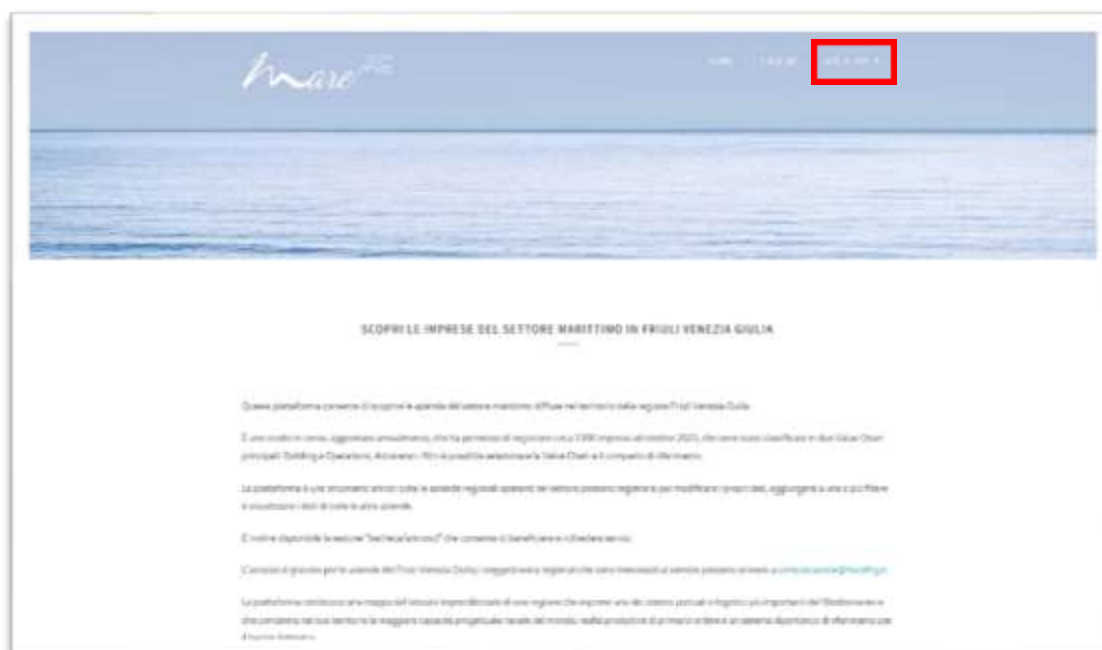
mare

HOME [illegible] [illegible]

SCOPRI LE IMPRESE DEL SETTORE MARITTIMO IN FRIULI VENEZIA GIULIA

Questa piattaforma consente di scoprire le aziende del settore marittimo diffuse nel territorio della regione Friuli Venezia Giulia.

È uno studio in corso, aggiornato annualmente, che ha permesso di registrare circa 1500 imprese ad ottobre 2021, che sono state classificate in due Value Chain principali: Building e Operations, Ancillaries. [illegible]

La piattaforma è uno strumento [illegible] aziende regionali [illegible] registrarsi per modificare i propri dati, aggiungere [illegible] e visualizzare i dati di tutte le altre aziende.

È inoltre disponibile la sezione "bacheca/annunci" che consente di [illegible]

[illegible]

La piattaforma restituisce una mappa del tessuto imprenditoriale di una regione che esprime uno dei sistemi portuali e logistici più importanti del Mediterraneo e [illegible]